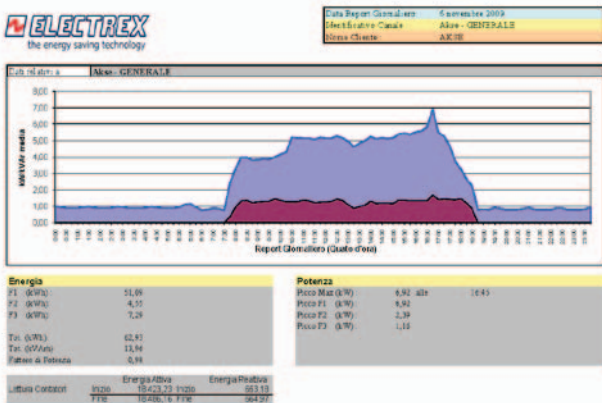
ELECTREX
the energy saving technology

| Data Report Giornaliero | 6 novembre 2009 |
|---|---|
| Identificativo Canale | Akse - GENERALE |
| Nome Cliente | AKSE |

Dati relativi a | Akse - GENERALE

8,00
7,00
6,00
5,00
4,00
3,00
2,00
1,00
0,00

kW/kVAr medio

Report Giornaliero (Quarti d'ora)

Energia
F1 (kWh) 51,09
F2 (kWh) 4,55
F3 (kWh) 7,29

Tot. (kWh) 62,93
Tot. (kVArh) 13,94
Fattore di Potenza 0,98

Potenza
Picco Max (kW) 6,92 alle 16:45
Picco F1 (kW) 6,92
Picco F2 (kW) 2,39
Picco F3 (kW) 1,18

| Lettura Contatori | | Energia Attiva | | Energia Reattiva |
|---|---|---|---|---|
| | Inizio | 18423,23 | Inizio | 663,13 |
| | Fine | 18486,16 | Fine | 664,97 |